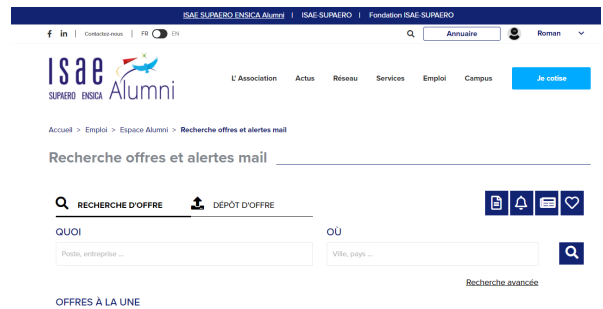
ISAE SUPAERO ENSICA Alumni | ISAE-SUPAERO | Fondation ISAE-SUPAERO

f in | Contactez-nous | FR EN

Annuaire

Roman

ISAE SUPAERO ENSICA Alumni

L'Association Actus Réseau Services Emploi Campus Je cotise

Accueil > Emploi > Espace Alumni > Recherche offres et alertes mail

Recherche offres et alertes mail

RECHERCHE D'OFFRE DÉPÔT D'OFFRE

QUOI

Poste, entreprise ...

OÙ

Ville, pays ...

Recherche avancée

OFFRES À LA UNE